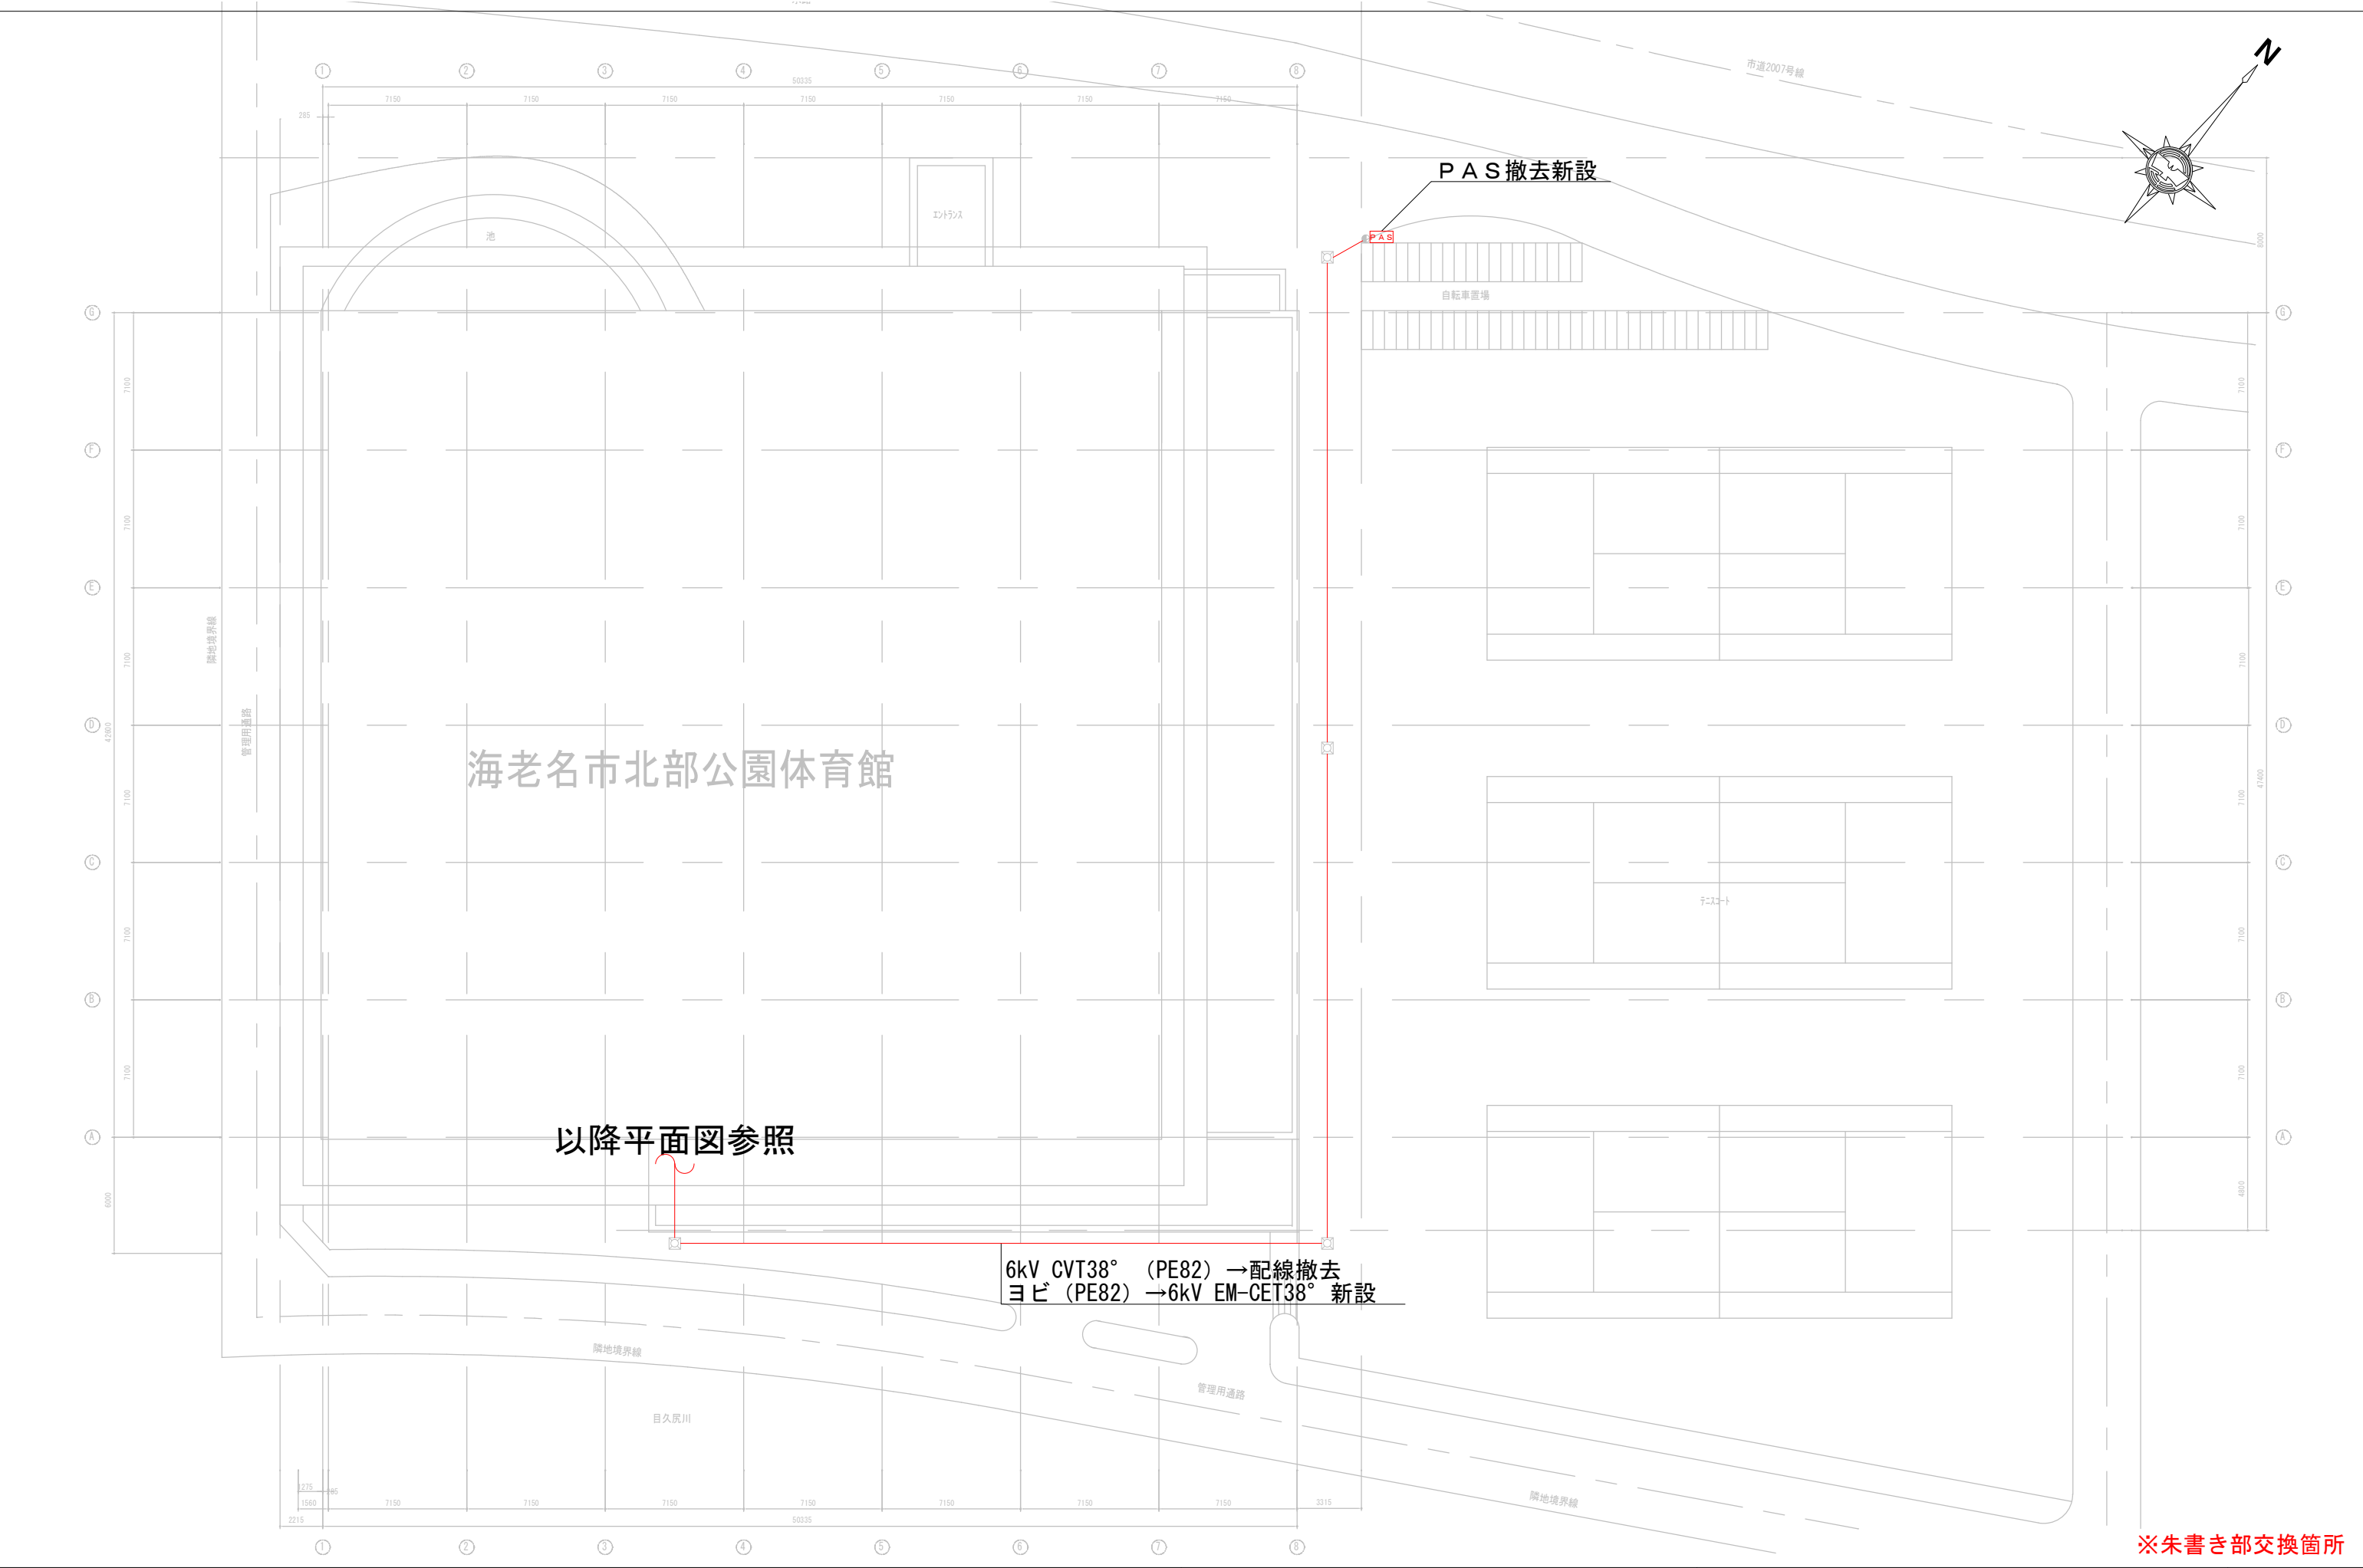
市道2007号線

N

ＰＡＳ撤去新設

PAS

自転車置場

①　②　③　④　⑤　⑥　⑦　⑧

50335

7150　7150　7150　7150　7150　7150　7150

285

エントランス

池

G　F　E　D　C　B　A

隣地境界線

管理用通路

海老名市北部公園体育館

テニスコート

以降平面図参照

6kV CVT38°（PE82）→配線撤去
ヨビ（PE82）→6kV EM-CET38°新設

隣地境界線

目久尻川

管理用通路

隣地境界線

7150　7150　7150　7150　7150　7150　7150　3315

50335

2215

①　②　③　④　⑤　⑥　⑦　⑧

※朱書き部交換箇所